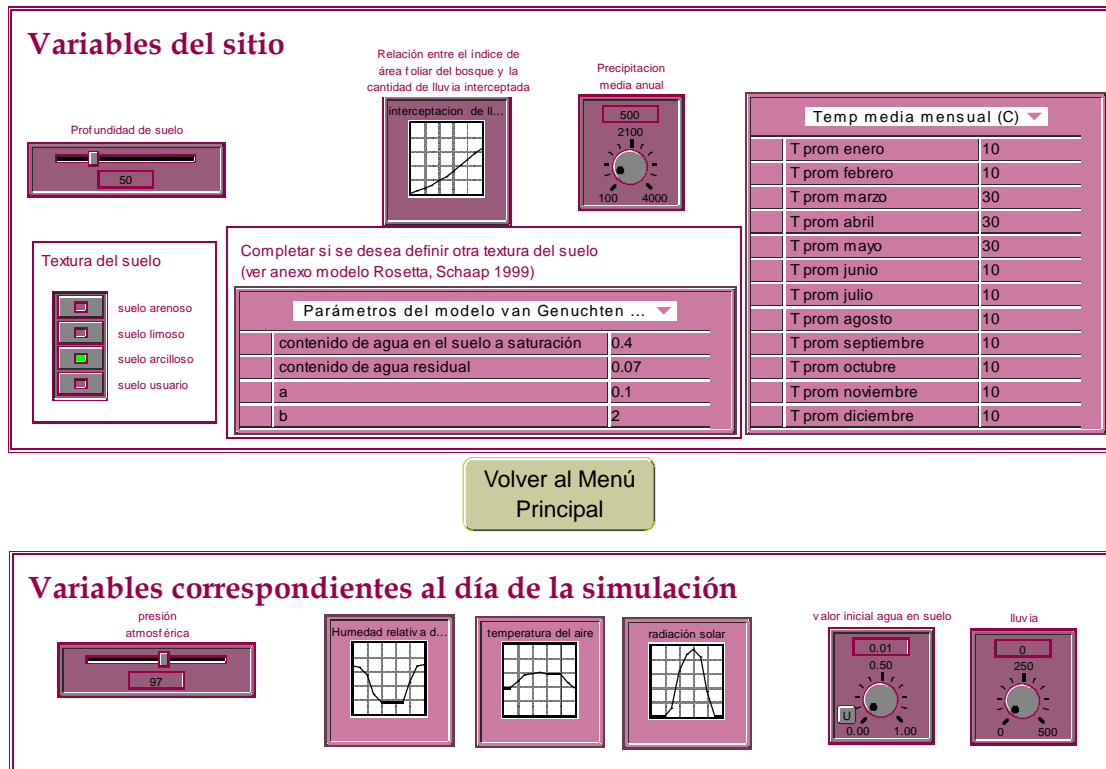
Variables del sitio

Profundidad de suelo

50

Relación entre el índice de área foliar del bosque y la cantidad de lluvia interceptada

interceptacion de ll...

Precipitacion media anual

500

2100

100 4000

| Temp media mensual (C) | |
|---|---|
| T prom enero | 10 |
| T prom febrero | 10 |
| T prom marzo | 30 |
| T prom abril | 30 |
| T prom mayo | 30 |
| T prom junio | 10 |
| T prom julio | 10 |
| T prom agosto | 10 |
| T prom septiembre | 10 |
| T prom octubre | 10 |
| T prom noviembre | 10 |
| T prom diciembre | 10 |

Textura del suelo

suelo arenoso

suelo limoso

suelo arcilloso

suelo usuario

Completar si se desea definir otra textura del suelo (ver anexo modelo Rosetta, Schaap 1999)

| Parámetros del modelo van Genuchten ... | |
|---|---|
| contenido de agua en el suelo a saturación | 0.4 |
| contenido de agua residual | 0.07 |
| a | 0.1 |
| b | 2 |

Volver al Menú Principal

Variables correspondientes al día de la simulación

presión atmosférica

97

Humedad relativa d...

temperatura del aire

radiación solar

valor inicial agua en suelo

0.01

0.50

U

0.00 1.00

lluvia

0

250

0 500